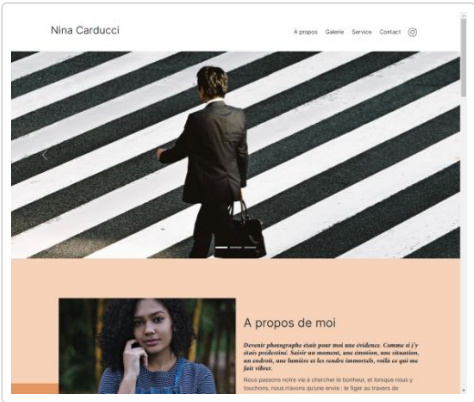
Nina Carducci

À propos Galerie Service Contact

A propos de moi

Devenir photographe était pour moi une évidence. Comme si j'y étais prédestiné. Saisir un moment, une émotion, une situation, un endroit, une lumière et les rendre immortels, voilà ce qui me fait vibrer.

Nous passons notre vie à chercher le bonheur, et lorsque nous y touchons, nous n'avons qu'une envie : le figer au travers de